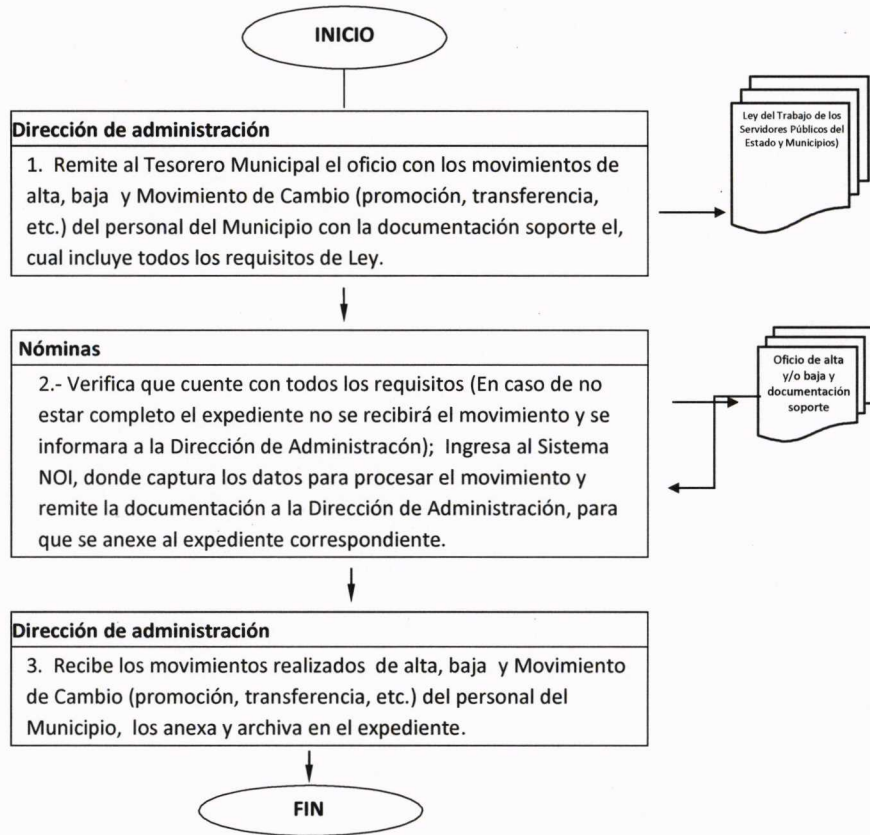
INICIO

Dirección de administración

1. Remite al Tesorero Municipal el oficio con los movimientos de alta, baja y Movimiento de Cambio (promoción, transferencia, etc.) del personal del Municipio con la documentación soporte el, cual incluye todos los requisitos de Ley.

Ley del Trabajo de los Servidores Públicos del Estado y Municipios)

Nóminas

2.- Verifica que cuente con todos los requisitos (En caso de no estar completo el expediente no se recibirá el movimiento y se informara a la Dirección de Administracón); Ingresa al Sistema NOI, donde captura los datos para procesar el movimiento y remite la documentación a la Dirección de Administración, para que se anexe al expediente correspondiente.

Oficio de alta y/o baja y documentación soporte

Dirección de administración

3. Recibe los movimientos realizados de alta, baja y Movimiento de Cambio (promoción, transferencia, etc.) del personal del Municipio, los anexa y archiva en el expediente.

FIN